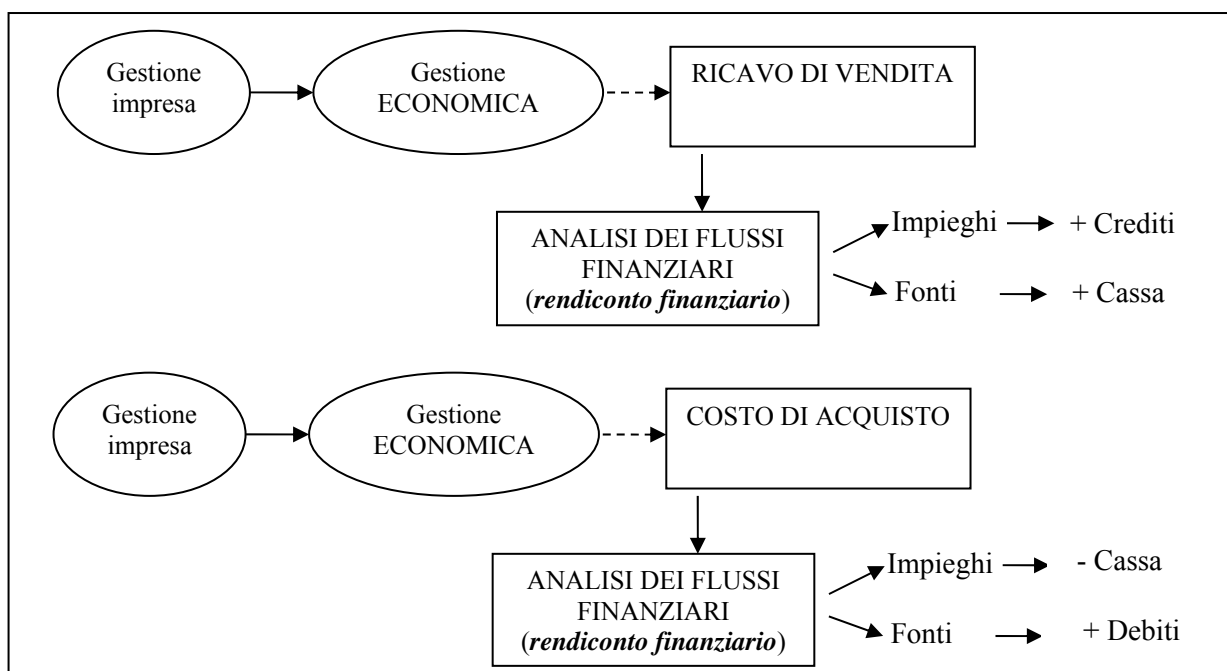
Gestione impresa

Gestione ECONOMICA

RICAVO DI VENDITA

ANALISI DEI FLUSSI FINANZIARI (*rendiconto finanziario*)

Impieghi + Crediti

Fonti + Cassa

Gestione impresa

Gestione ECONOMICA

COSTO DI ACQUISTO

ANALISI DEI FLUSSI FINANZIARI (*rendiconto finanziario*)

Impieghi - Cassa

Fonti + Debiti